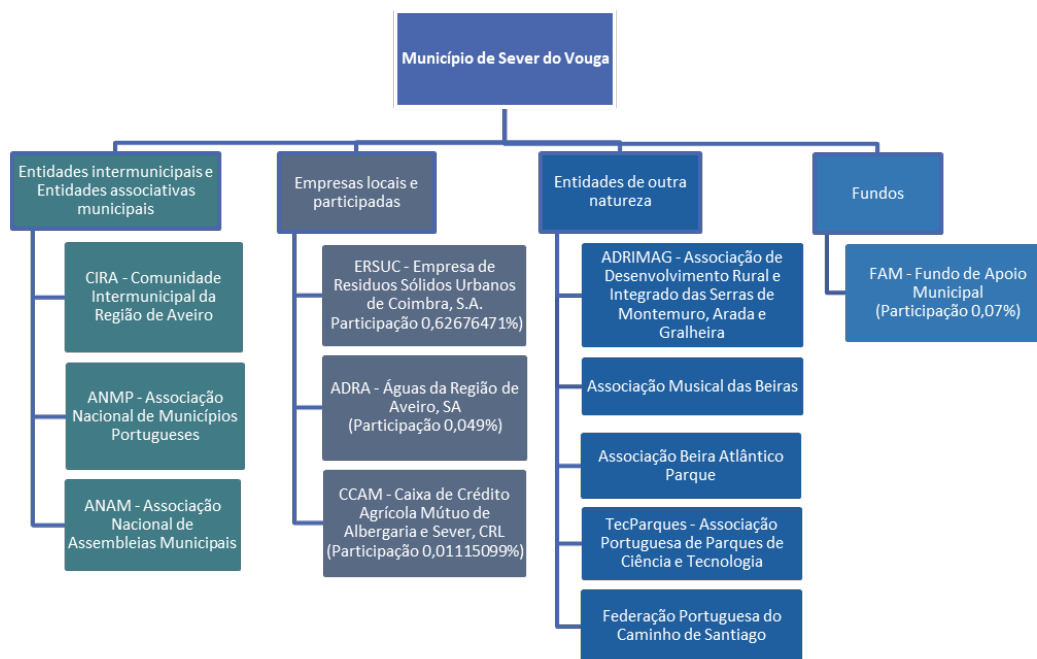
Município de Sever do Vouga

Entidades intermunicipais e Entidades associativas municipais

CIRA - Comunidade Intermunicipal da Região de Aveiro

ANMP - Associação Nacional de Municípios Portugueses

ANAM - Associação Nacional de Assembleias Municipais

Empresas locais e participadas

ERSUC - Empresa de Resíduos Sólidos Urbanos de Coimbra, S.A. Participação 0,62676471%)

ADRA - Águas da Região de Aveiro, SA (Participação 0,049%)

CCAM - Caixa de Crédito Agrícola Mútuo de Albergaria e Sever, CRL (Participação 0,01115099%)

Entidades de outra natureza

ADRIMAG - Associação de Desenvolvimento Rural e Integrado das Serras de Montemuro, Arada e Gralheira

Associação Musical das Beiras

Associação Beira Atlântico Parque

TecParques - Associação Portuguesa de Parques de Ciência e Tecnologia

Federação Portuguesa do Caminho de Santiago

Fundos

FAM - Fundo de Apoio Municipal (Participação 0,07%)